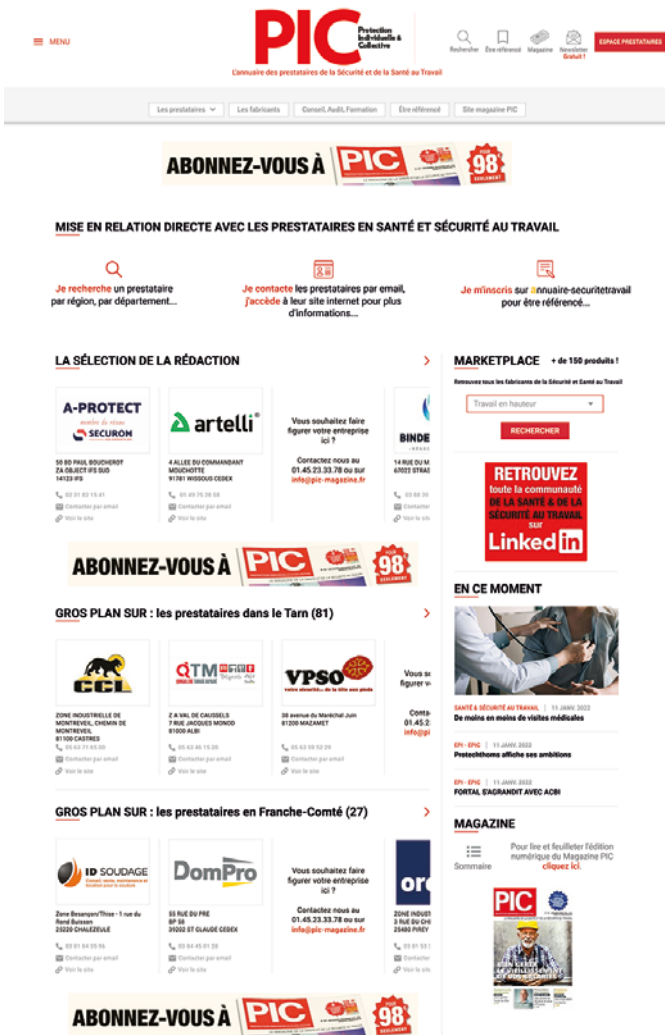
MENU

PIC Protection Individuelle & Collective

L'annuaire des prestataires de la Sécurité et de la Santé au Travail

Rechercher Être référencé Magazine Newsletter Gratuit ! ESPACE PRESTATAIRES

Les prestataires | Les fabricants | Conseil, Audit, Formation | Être référencé | Site magazine PIC

ABONNEZ-VOUS À PIC 98 € SEULEMENT

MISE EN RELATION DIRECTE AVEC LES PRESTATAIRES EN SANTÉ ET SÉCURITÉ AU TRAVAIL

Je recherche un prestataire par région, par département...

Je contacte les prestataires par email, j'accède à leur site internet pour plus d'informations...

Je m'inscris sur annuaire-securitetravail pour être référencé...

LA SÉLECTION DE LA RÉDACTION

A-PROTECT membre du réseau SECURON
50 BD PAUL BOUCHEROT ZA OBJECT IFS SUD 14123 IFS
03 61 83 15 41
Contacter par email
Voir le site

artelli
4 ALLEE DU COMMANDANT MOUCHOTTE 91781 WISSOUS CEDEX
01 49 75 28 58
Contacter par email
Voir le site

Vous souhaitez faire figurer votre entreprise ici ?
Contactez nous au 01.45.23.33.78 ou sur info@pic-magazine.fr

BINDE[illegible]
14 RUE DU M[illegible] 67022 STRAS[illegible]
03 88 30 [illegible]
Contacter par email
Voir le site

MARKETPLACE + de 150 produits !
Retrouvez tous les fabricants de la Sécurité et Santé au Travail
Travail en hauteur
RECHERCHER

RETROUVEZ toute la communauté DE LA SANTÉ & DE LA SÉCURITÉ AU TRAVAIL sur LinkedIn

ABONNEZ-VOUS À PIC 98 € SEULEMENT

GROS PLAN SUR : les prestataires dans le Tarn (81)

CCL
ZONE INDUSTRIELLE DE MONTREVEIL, CHEMIN DE MONTREVEIL 81100 CASTRES
05 63 71 65 00
Contacter par email
Voir le site

QTM
Z A VAL DE CAUSSELS 7 RUE JACQUES MONOD 81000 ALBI
05 63 45 15 00
Contacter par email
Voir le site

VPSO votre sécurité... de la tête aux pieds
38 avenue du Maréchal Juin 81200 MAZAMET
05 63 98 52 29
Contacter par email
Voir le site

Vous s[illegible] figurer ve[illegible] 01.45.2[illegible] info@p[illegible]

EN CE MOMENT

SANTÉ & SÉCURITÉ AU TRAVAIL | 11 JANV. 2022
De moins en moins de visites médicales

EPI - EPIC | 11 JANV. 2022
Protecthoms affiche ses ambitions

EPI - EPIC | 11 JANV. 2022
FORTAL S'AGRANDIT AVEC ACBI

GROS PLAN SUR : les prestataires en Franche-Comté (27)

ID SOUDAGE
Zone Besançon/Thise - 1 rue du Rond Buisson 25220 CHALEZEULE
03 81 54 55 96
Contacter par email
Voir le site

DomPro
55 RUE DU PRE BP 58 39202 ST CLAUDE CEDEX
03 84 45 01 28
Contacter par email
Voir le site

Vous souhaitez faire figurer votre entreprise ici ?
Contactez nous au 01.45.23.33.78 ou sur info@pic-magazine.fr

or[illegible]
ZONE INDUST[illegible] 3 RUE DU CH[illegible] 25480 PIREY
03 81 53 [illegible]
Contacter par email
Voir le site

MAGAZINE
Sommaire
Pour lire et feuilleter l'édition numérique du Magazine PIC cliquez ici.

PIC

ABONNEZ-VOUS À PIC 98 € SEULEMENT